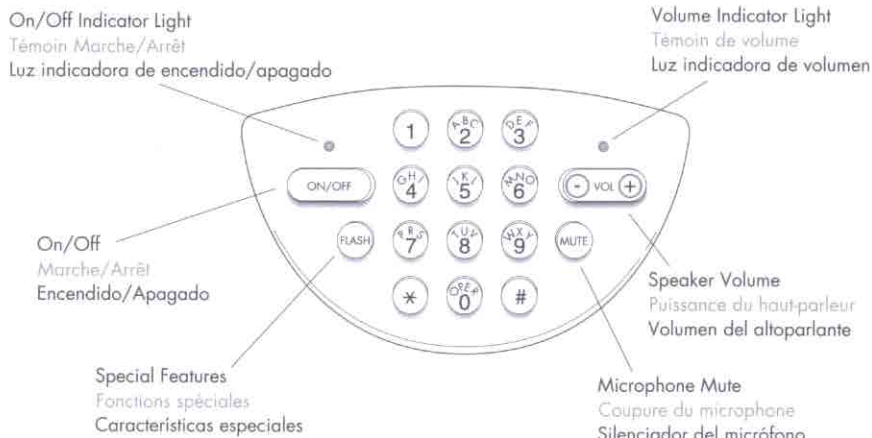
On/Off Indicator Light
Témoin Marche/Arrêt
Luz indicadora de encendido/apagado

Volume Indicator Light
Témoin de volume
Luz indicadora de volumen

1
ABC 2
DEF 3
ON/OFF
GHI 4
JKL 5
MNO 6
- VOL +
FLASH
PRS 7
TUV 8
WXY 9
MUTE
*
OPER 0
#

On/Off
Marche/Arrêt
Encendido/Apagado

Speaker Volume
Puissance du haut-parleur
Volumen del altoparlante

Special Features
Fonctions spéciales
Características especiales

Microphone Mute
Coupure du microphone
Silenciador del micrófono